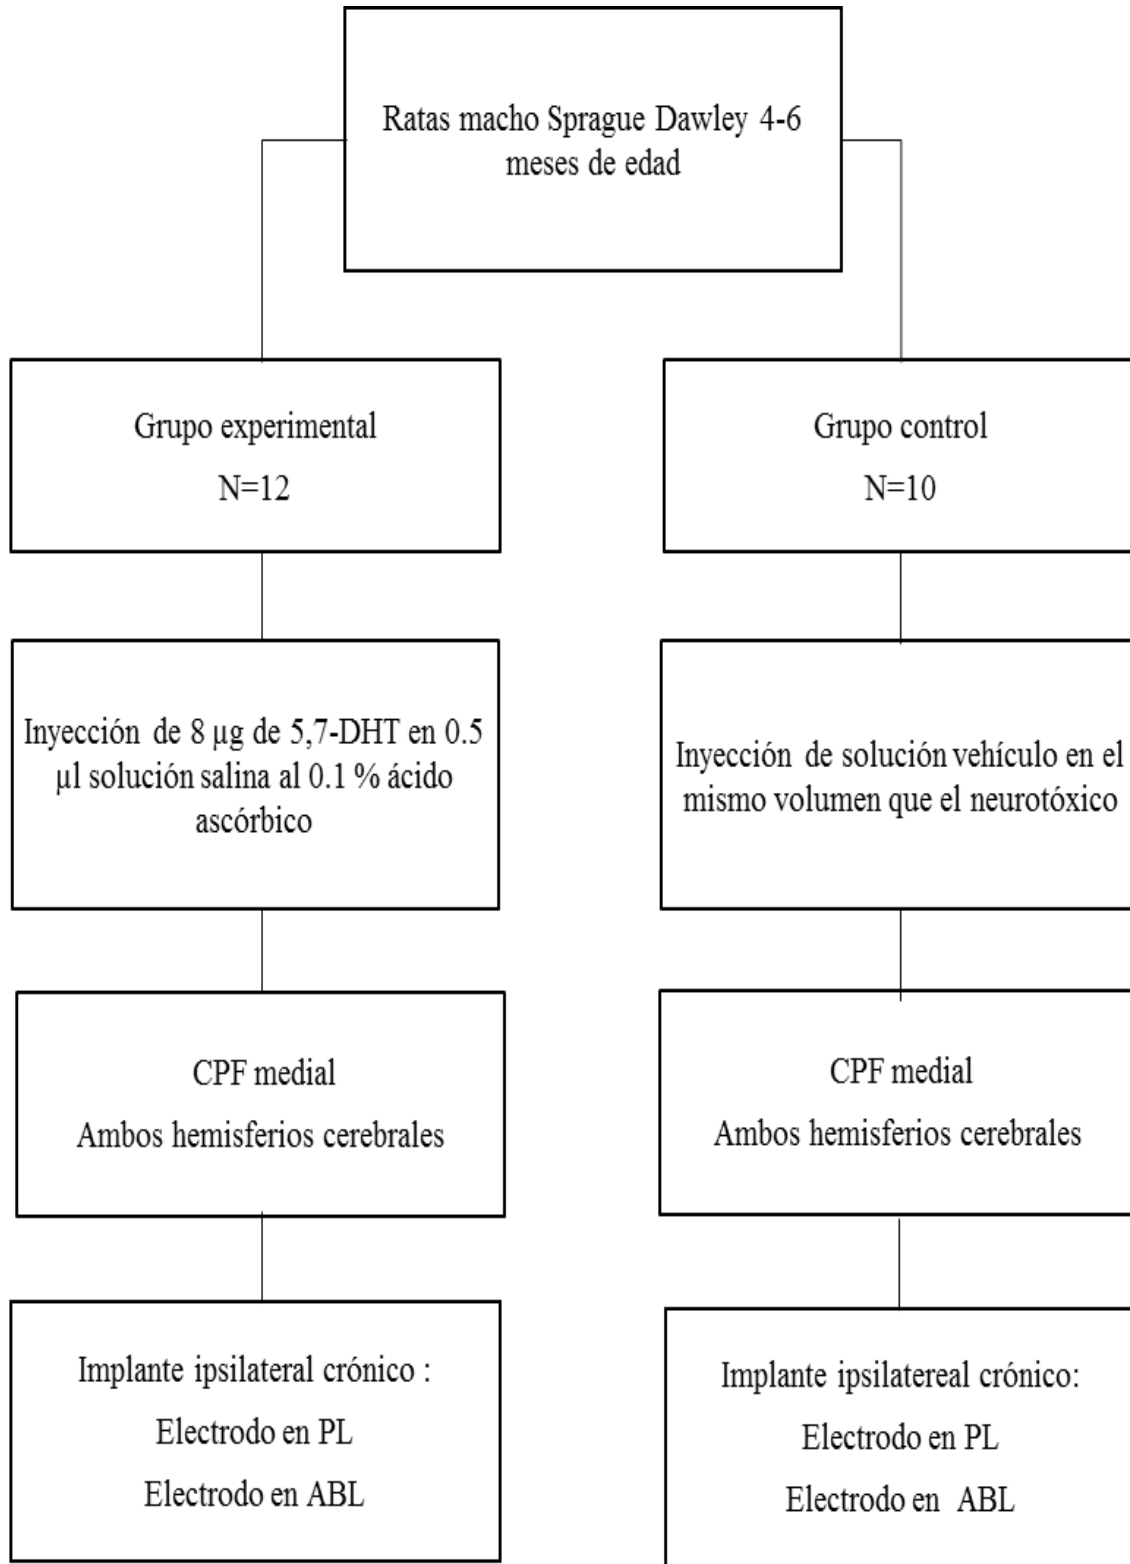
Ratas macho Sprague Dawley 4-6 meses de edad

Grupo experimental

N=12

Inyección de 8 µg de 5,7-DHT en 0.5 µl solución salina al 0.1 % ácido ascórbico

CPF medial

Ambos hemisferios cerebrales

Implante ipsilateral crónico :

Electrodo en PL

Electrodo en ABL

Grupo control

N=10

Inyección de solución vehículo en el mismo volumen que el neurotóxico

CPF medial

Ambos hemisferios cerebrales

Implante ipsilatereal crónico:

Electrodo en PL

Electrodo en ABL